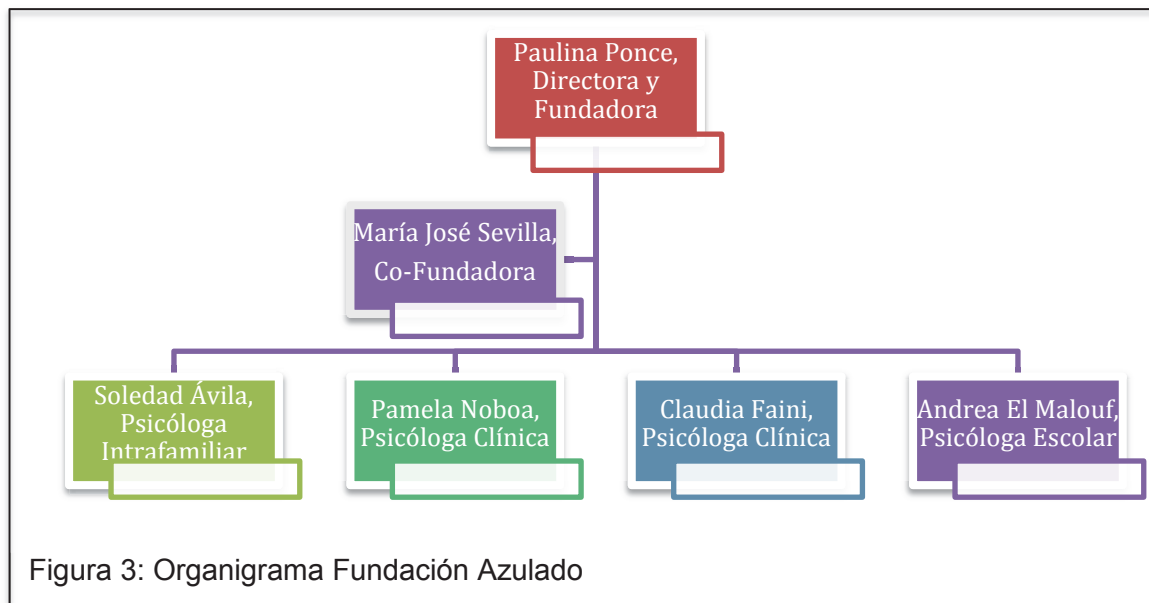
Paulina Ponce, Directora y Fundadora

María José Sevilla, Co-Fundadora

Soledad Ávila, Psicóloga Intrafamiliar

Pamela Noboa, Psicóloga Clínica

Claudia Faini, Psicóloga Clínica

Andrea El Malouf, Psicóloga Escolar

Figura 3: Organigrama Fundación Azulado